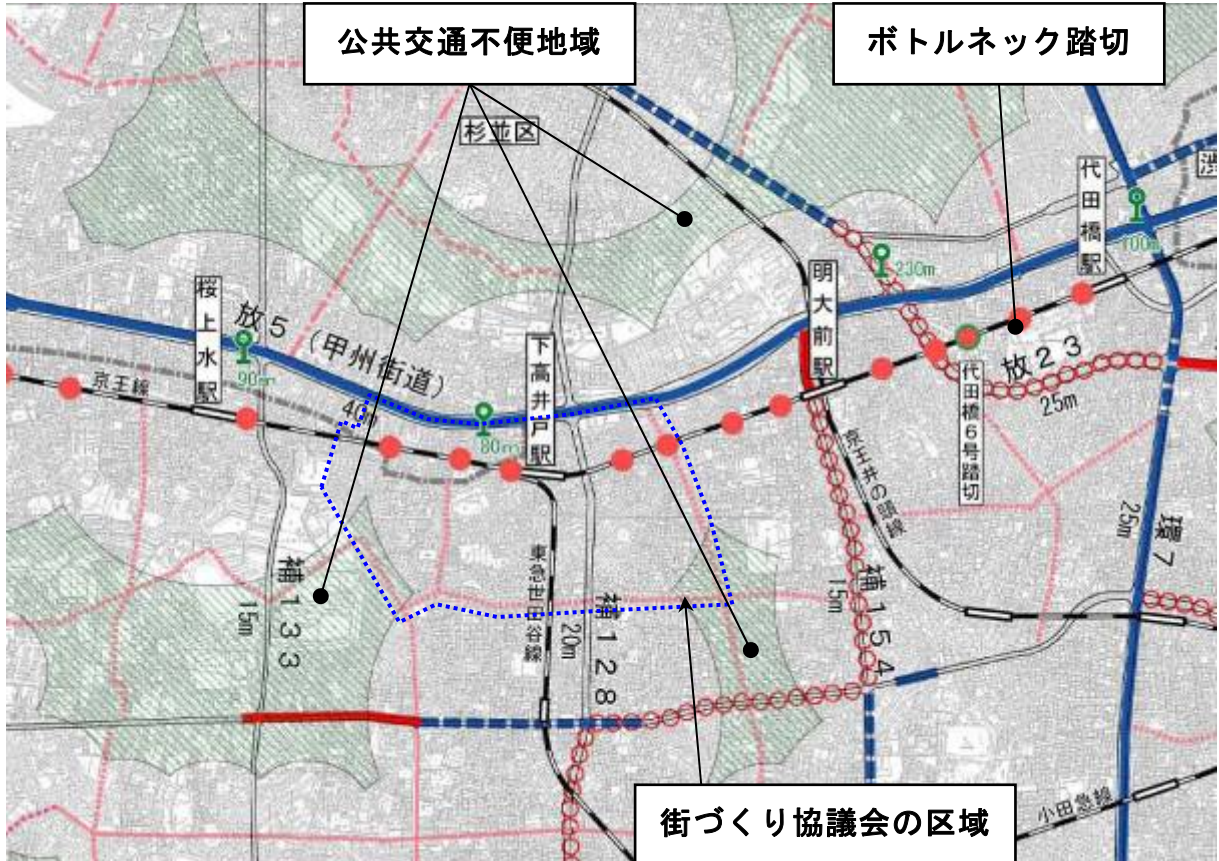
公共交通不便地域

ボトルネック踏切

杉並区

渋

代田橋駅

100m

230m

明大前駅

桜上水駅

放５（甲州街道）

90m

40m

下高井戸駅

80m

京王線

代田橋６号踏切

放２３

25m

京王井の頭線

環７

25m

補１３３

15m

東急世田谷線

20m

補１２８

補１５４

15m

小田急線

街づくり協議会の区域